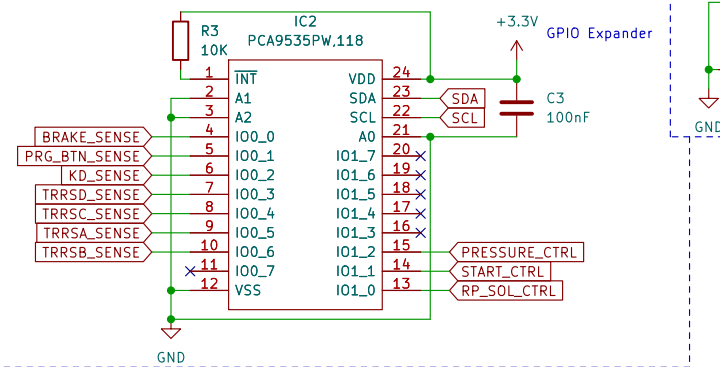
R3
10K

IC2
PCA9535PW,118

+3.3V

GPIO Expander

C3
100nF

GND

1 $\overline{\text{INT}}$
2 A1
3 A2
4 IO0_0
5 IO0_1
6 IO0_2
7 IO0_3
8 IO0_4
9 IO0_5
10 IO0_6
11 IO0_7
12 VSS

VDD 24
SDA 23
SCL 22
A0 21
IO1_7 20
IO1_6 19
IO1_5 18
IO1_4 17
IO1_3 16
IO1_2 15
IO1_1 14
IO1_0 13

SDA
SCL

BRAKE_SENSE
PRG_BTN_SENSE
KD_SENSE
TRRSD_SENSE
TRRSC_SENSE
TRRSA_SENSE
TRRSB_SENSE

PRESSURE_CTRL
START_CTRL
RP_SOL_CTRL

GND